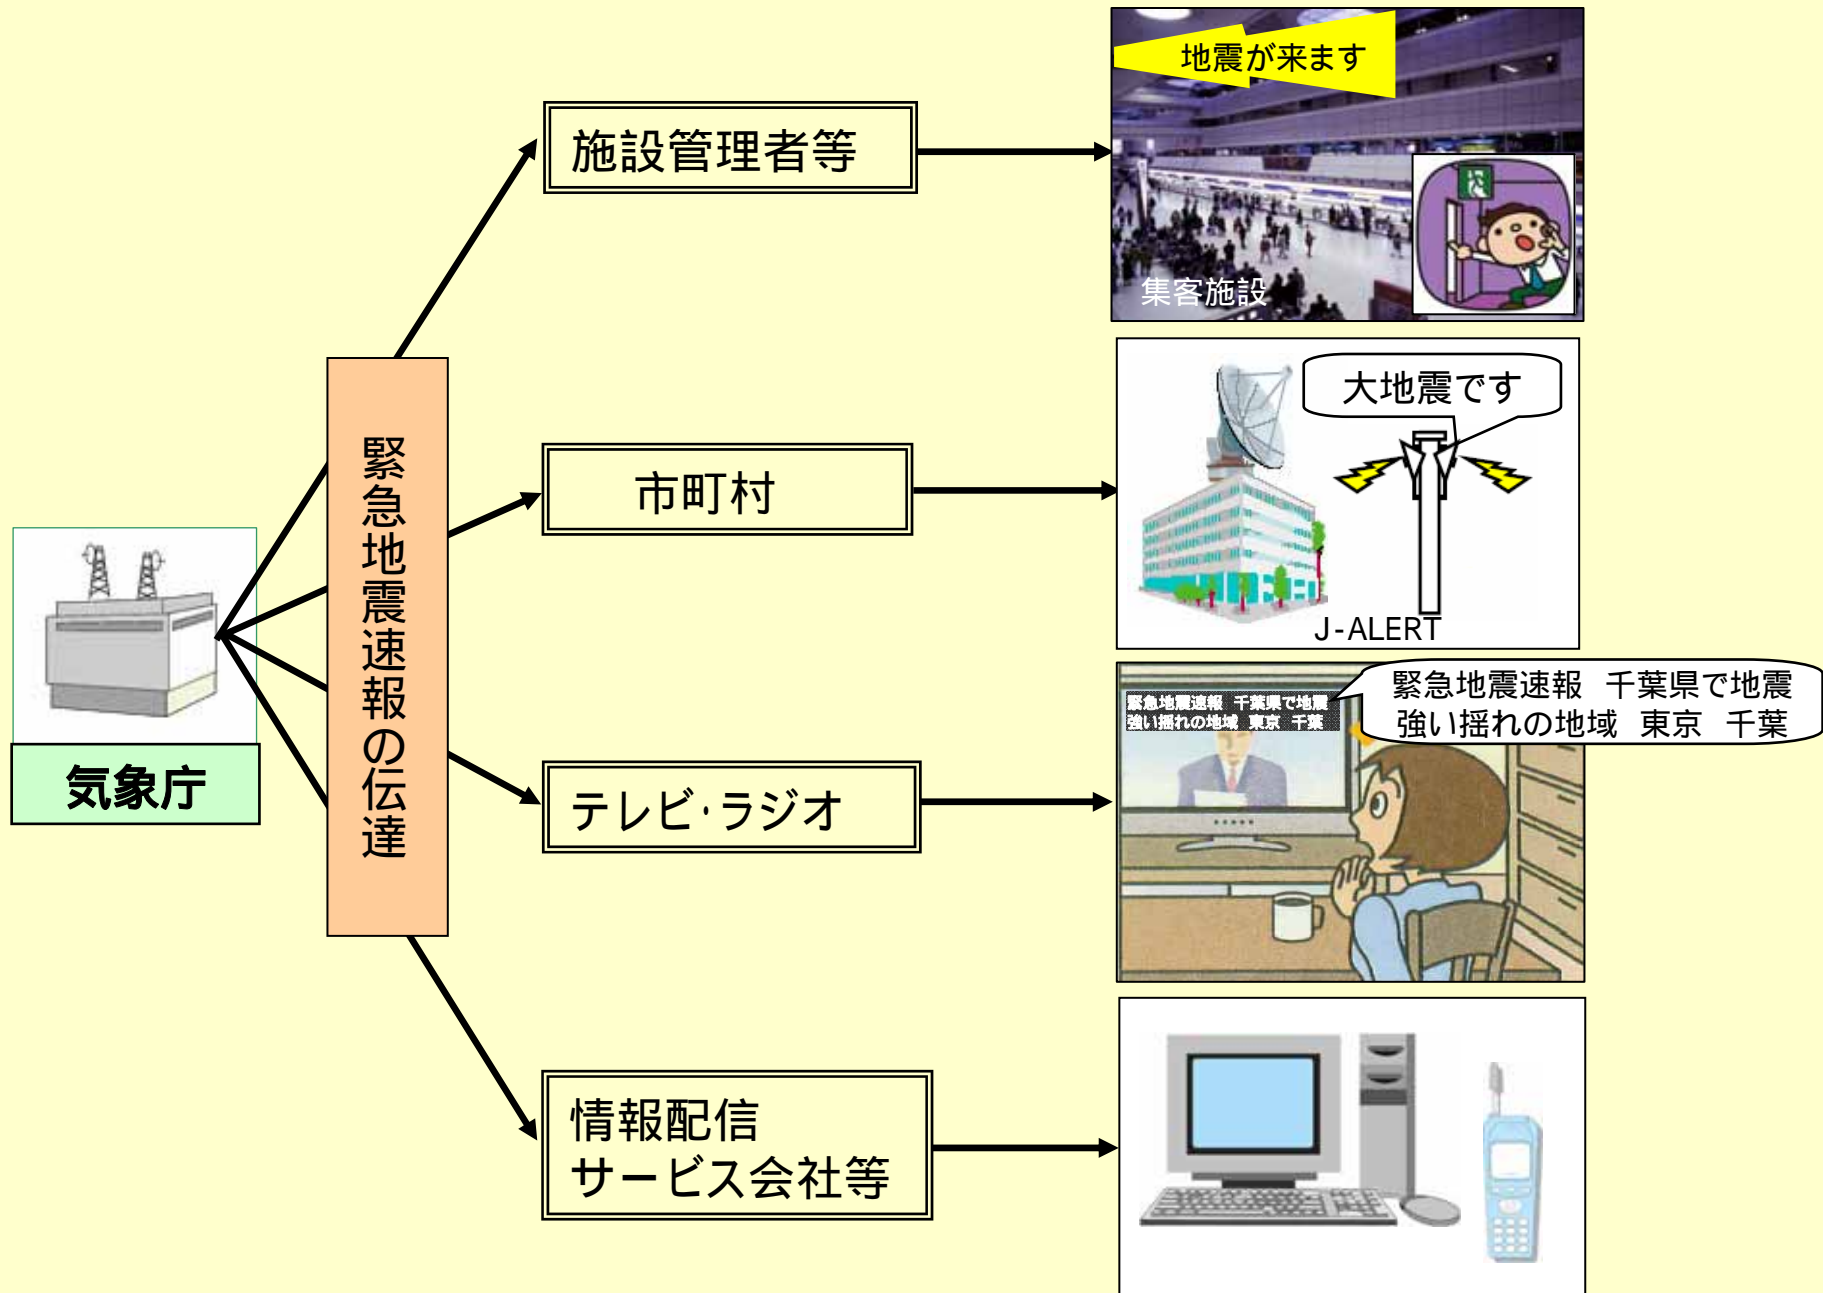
気象庁

緊急地震速報の伝達

施設管理者等

市町村

テレビ·ラジオ

情報配信
サービス会社等

地震が来ます

集客施設

大地震です

J-ALERT

緊急地震速報　千葉県で地震
強い揺れの地域　東京　千葉

緊急地震速報　千葉県で地震
強い揺れの地域　東京　千葉